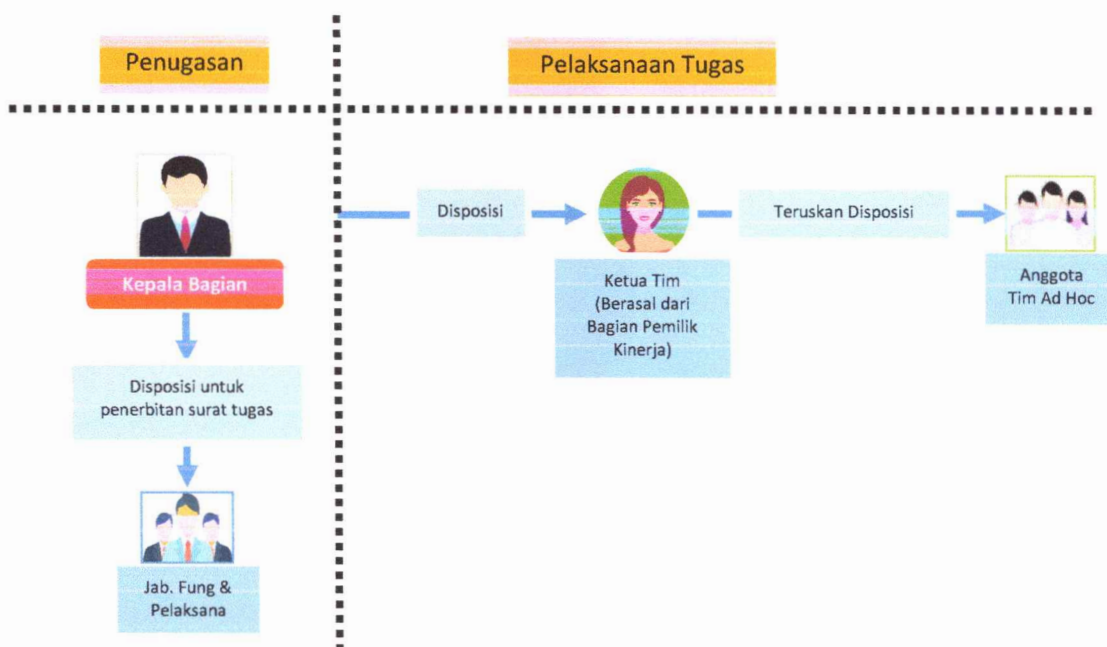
Penugasan

Kepala Bagian

Disposisi untuk penerbitan surat tugas

Jab. Fung & Pelaksana

Pelaksanaan Tugas

Disposisi

Ketua Tim (Berasal dari Bagian Pemilik Kinerja)

Teruskan Disposisi

Anggota Tim Ad Hoc